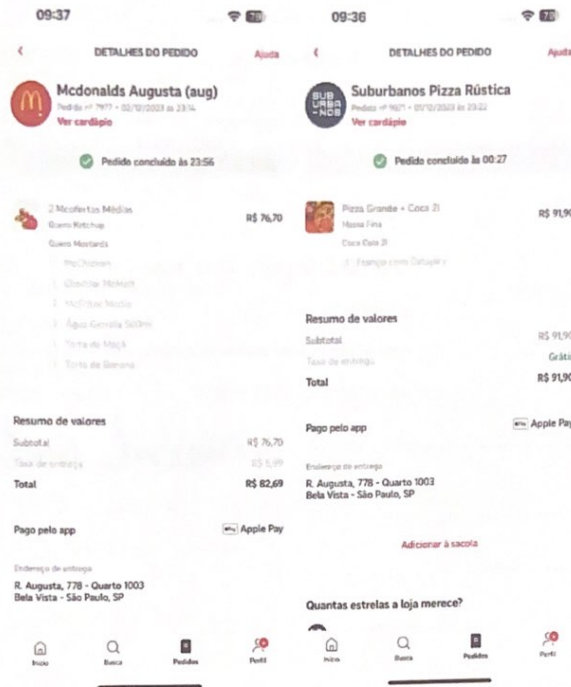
09:37

DETALHES DO PEDIDO
Ajuda

Mcdonalds Augusta (aug)
Pedido nº 7977 • 02/10/2023 às 23:14
Ver cardápio

Pedido concluído às 23:56

2 Mcofertas Médias
R$ 76,70
Quero Ketchup
Quero Mostarda
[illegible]
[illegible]
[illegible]
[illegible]
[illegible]
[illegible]

Resumo de valores
Subtotal
R$ 76,70
Taxa de entrega
R$ 5,99
Total
R$ 82,69

Pago pelo app
Apple Pay

Endereço de entrega
R. Augusta, 778 - Quarto 1003
Bela Vista - São Paulo, SP

Início
Busca
Pedidos
Perfil

09:36

DETALHES DO PEDIDO
Ajuda

Suburbanos Pizza Rústica
Pedido nº 9871 • 01/10/2023 às 23:22
Ver cardápio

Pedido concluído às 00:27

Pizza Grande + Coca 2l
R$ 91,90
Massa Fina
Coca Cola 2l
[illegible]

Resumo de valores
Subtotal
R$ 91,90
Taxa de entrega
Grátis
Total
R$ 91,90

Pago pelo app
Apple Pay

Endereço de entrega
R. Augusta, 778 - Quarto 1003
Bela Vista - São Paulo, SP

Adicionar à sacola

Quantas estrelas a loja merece?

Início
Busca
Pedidos
Perfil